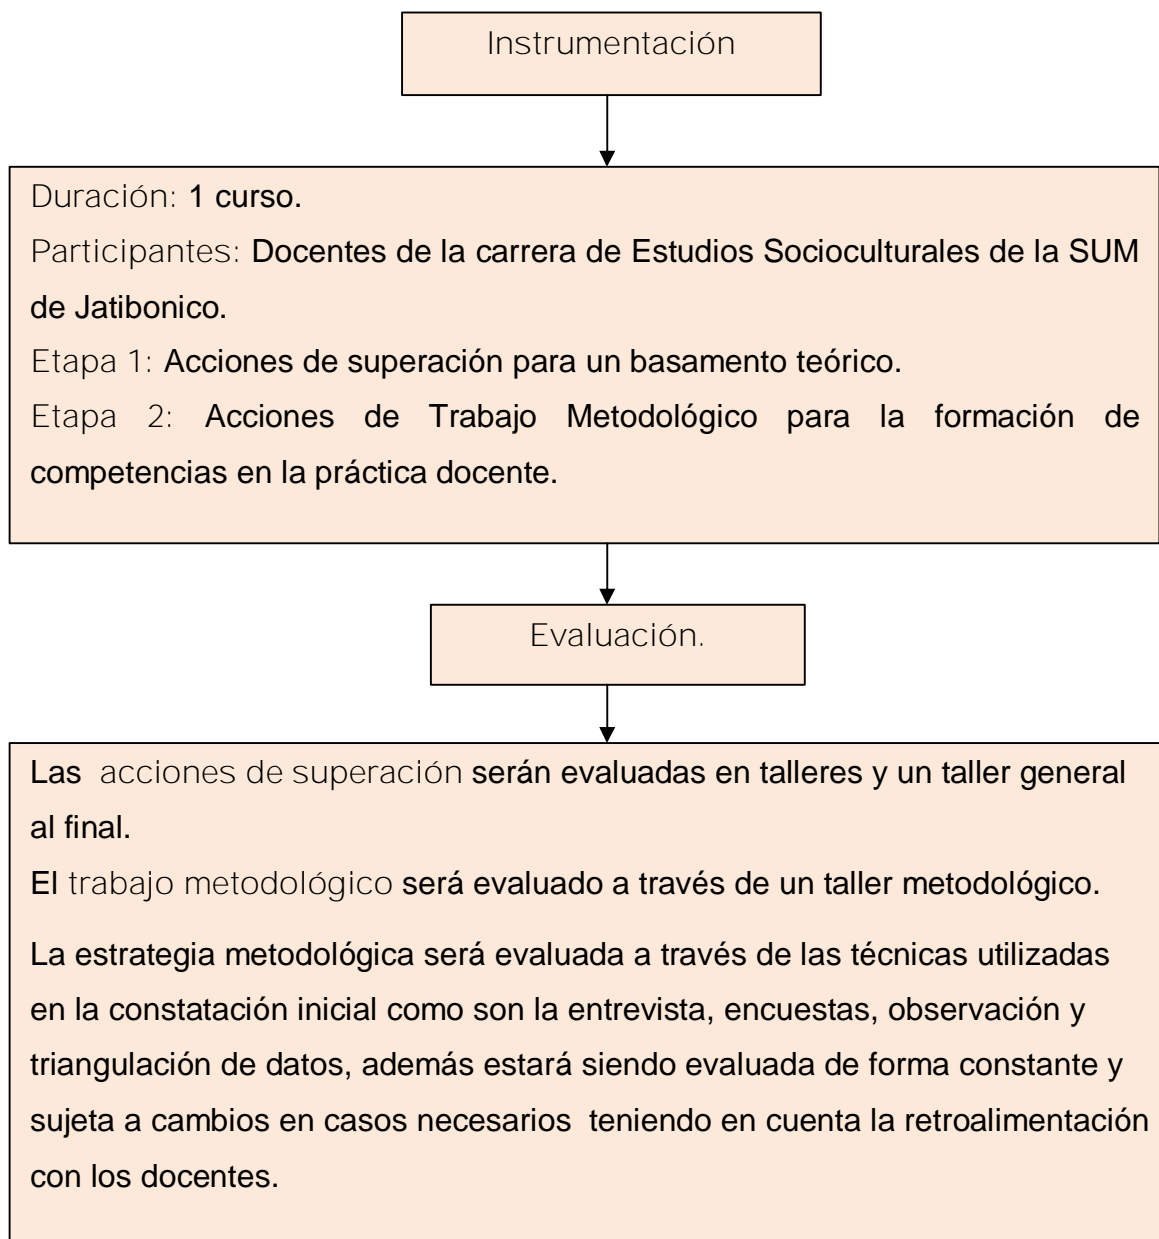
Instrumentación

Duración: 1 curso.

Participantes: Docentes de la carrera de Estudios Socioculturales de la SUM de Jatibonico.

Etapa 1: Acciones de superación para un basamento teórico.

Etapa 2: Acciones de Trabajo Metodológico para la formación de competencias en la práctica docente.

Evaluación.

Las acciones de superación serán evaluadas en talleres y un taller general al final.

El trabajo metodológico será evaluado a través de un taller metodológico.

La estrategia metodológica será evaluada a través de las técnicas utilizadas en la constatación inicial como son la entrevista, encuestas, observación y triangulación de datos, además estará siendo evaluada de forma constante y sujeta a cambios en casos necesarios teniendo en cuenta la retroalimentación con los docentes.